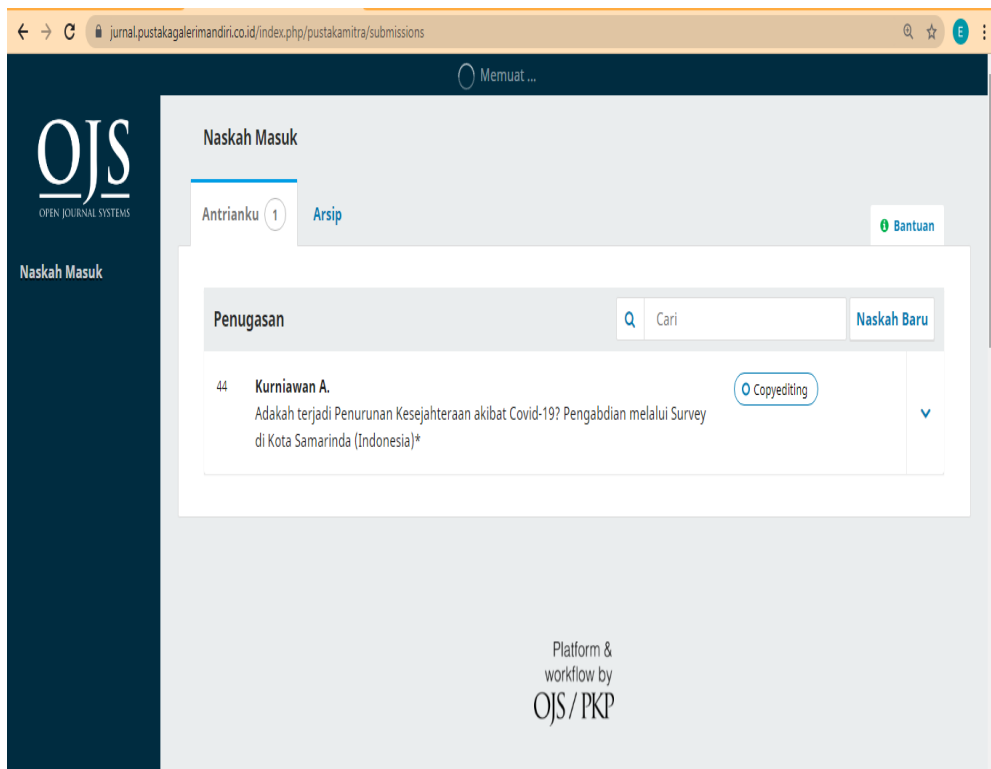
jurnal.pustakagalerimandiri.co.id/index.php/pustakamitra/submissions

E

Memuat ...

OJS
OPEN JOURNAL SYSTEMS

Naskah Masuk

Naskah Masuk

Antrianku 1

Arsip

Bantuan

Penugasan

Cari

Naskah Baru

44

Kurniawan A.

Adakah terjadi Penurunan Kesejahteraan akibat Covid-19? Pengabdian melalui Survey di Kota Samarinda (Indonesia)*

Copyediting

Platform & workflow by OJS / PKP